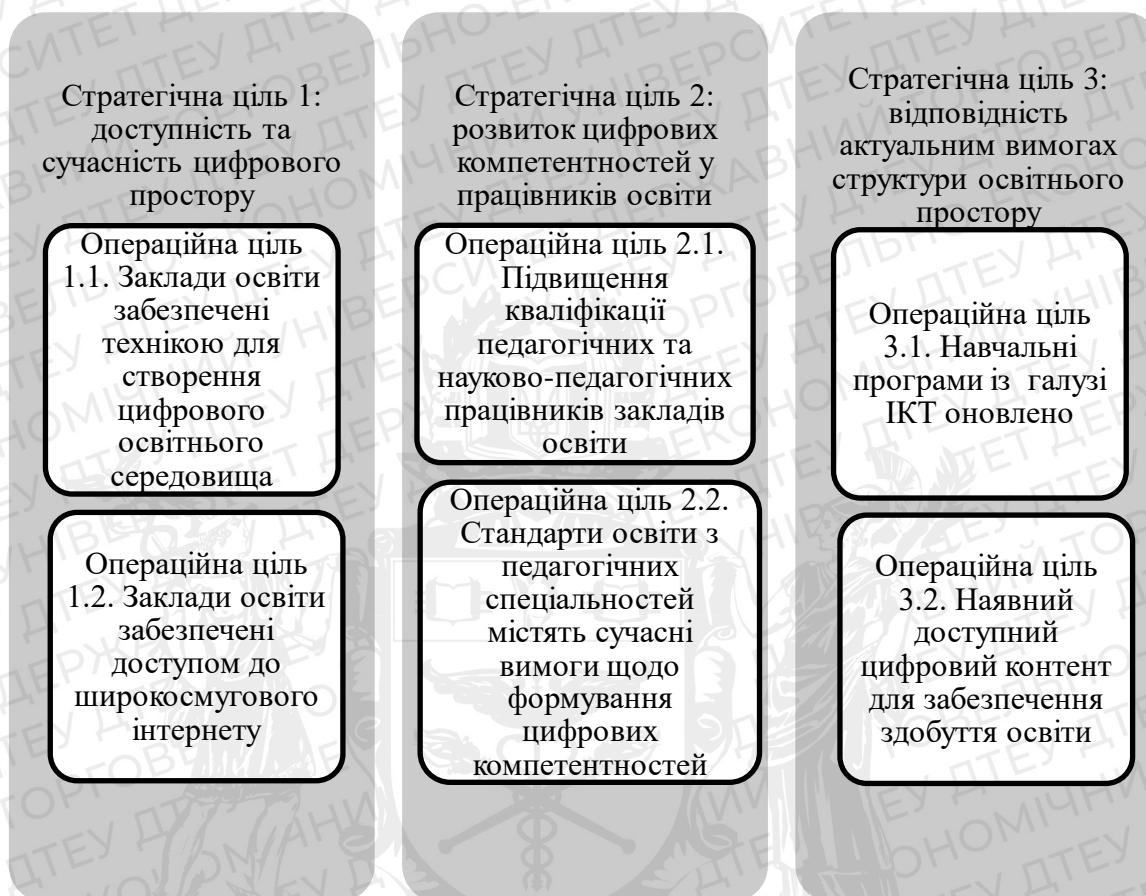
Стратегічна ціль 1: доступність та сучасність цифрового простору

Операційна ціль 1.1. Заклади освіти забезпечені технікою для створення цифрового освітнього середовища

Операційна ціль 1.2. Заклади освіти забезпечені доступом до широкосмугового інтернету

Стратегічна ціль 2: розвиток цифрових компетентностей у працівників освіти

Операційна ціль 2.1. Підвищення кваліфікації педагогічних та науково-педагогічних працівників закладів освіти

Операційна ціль 2.2. Стандарти освіти з педагогічних спеціальностей містять сучасні вимоги щодо формування цифрових компетентностей

Стратегічна ціль 3: відповідність актуальним вимогах структури освітнього простору

Операційна ціль 3.1. Навчальні програми із галузі ІКТ оновлено

Операційна ціль 3.2. Наявний доступний цифровий контент для забезпечення здобуття освіти